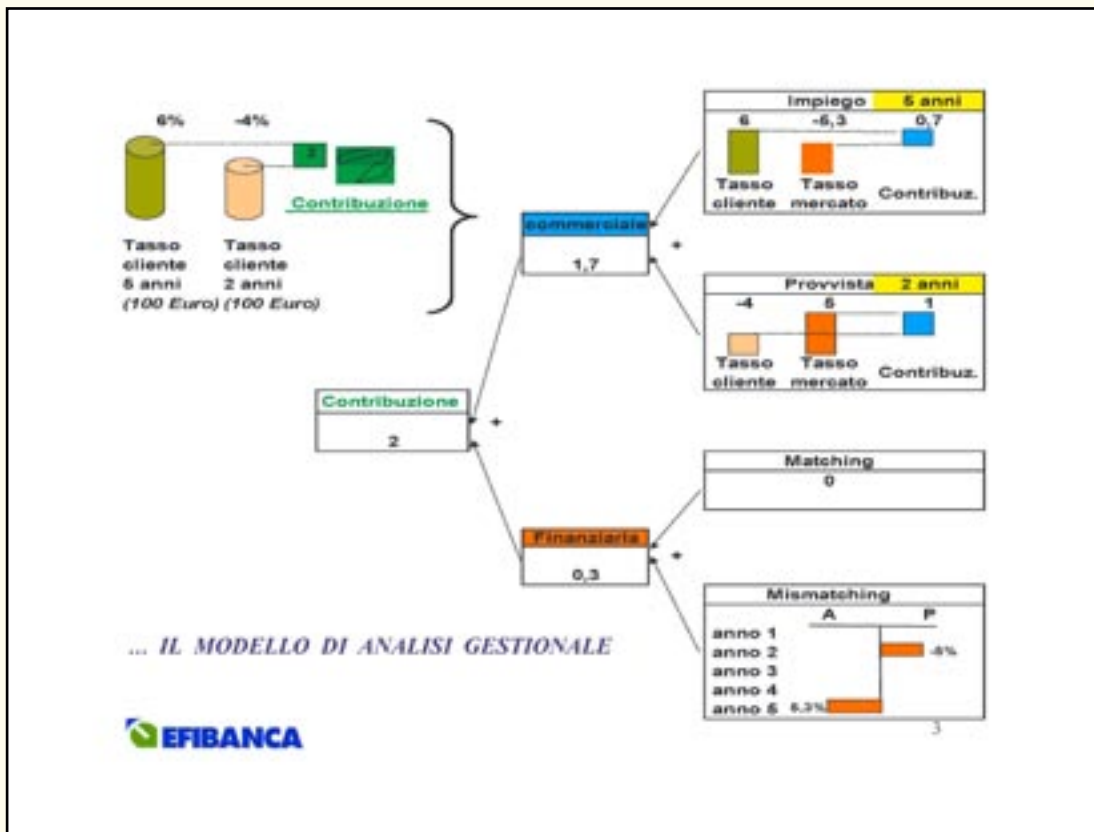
6% -4%

2

Contribuzione

Tasso cliente 5 anni (100 Euro)

Tasso cliente 2 anni (100 Euro)

Impiego 5 anni

6 -5,3 0,7

Tasso cliente

Tasso mercato

Contribuz.

commerciale

1,7

+

Provvista 2 anni

-4 5 1

Tasso cliente

Tasso mercato

Contribuz.

Contribuzione

2

+

Matching

0

Finanziaria

0,3

+

Mismatching

A P

anno 1

anno 2 -5%

anno 3

anno 4

anno 5 5,3%

... IL MODELLO DI ANALISI GESTIONALE

EFIBANCA

3